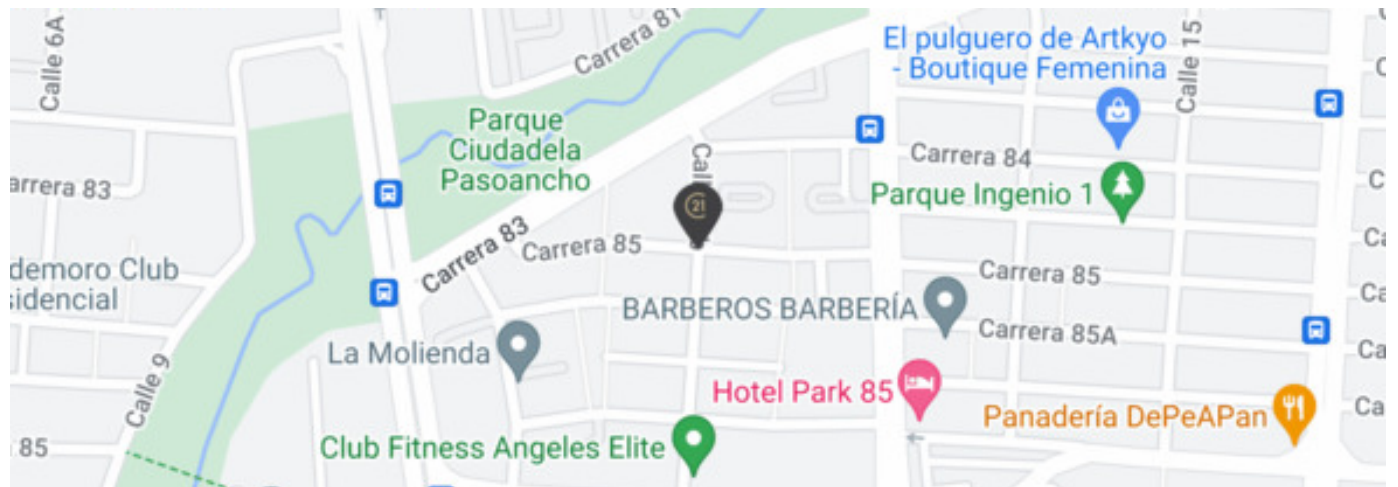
Calle 6A
Carrera 81
El pulguero de Artkyo - Boutique Femenina
Calle 15
Parque Ciudadela Pasoancho
Call
Carrera 84
arrera 83
Parque Ingenio 1
21
Carrera 83
Carrera 85
demoro Club sidencial
Carrera 85
BARBEROS BARBERÍA
Carrera 85A
La Molienda
Calle 9
Hotel Park 85
Panadería DePeAPan
85
Club Fitness Angeles Elite
Ca
Ca
Ca
Ca
C